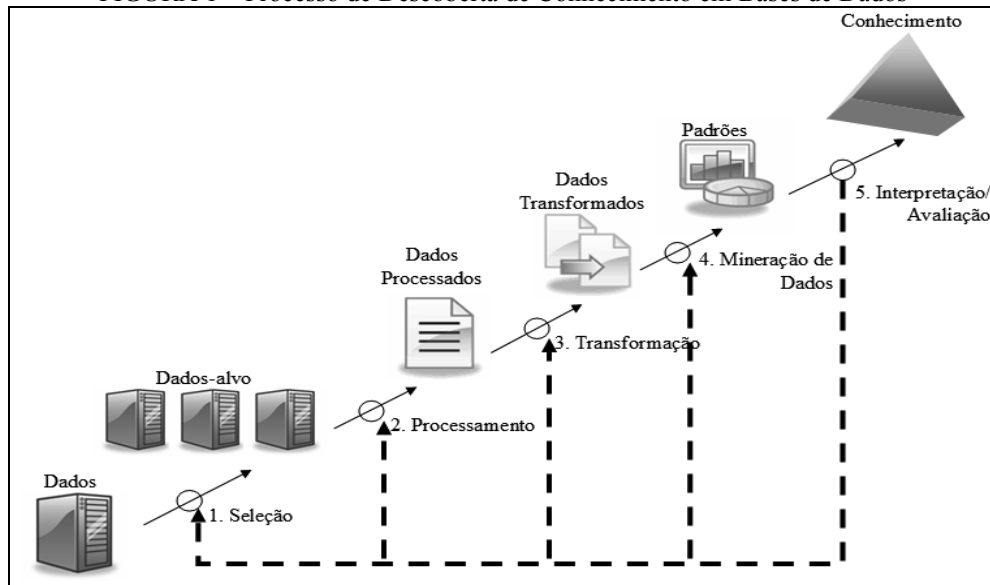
FIGURA 1 – Processo de Descoberta de Conhecimento em Bases de Dados

Conhecimento

Padrões

5. Interpretação/ Avaliação

Dados Transformados

4. Mineração de Dados

Dados Processados

3. Transformação

Dados-alvo

2. Processamento

Dados

1. Seleção